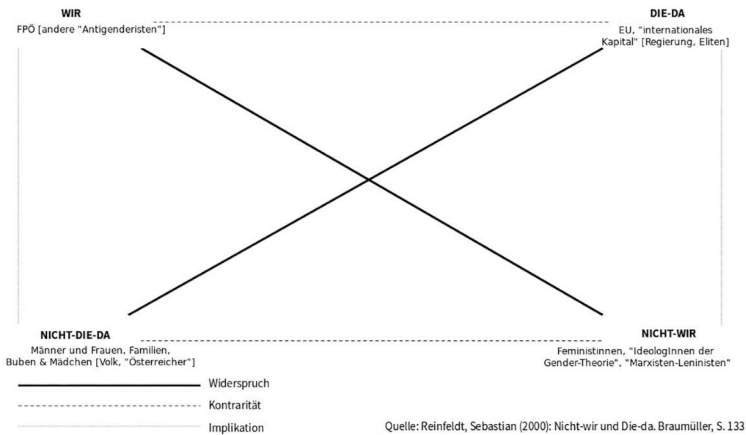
WIR
FPÖ [andere "Antigenderisten"]

DIE-DA
EU, "internationales Kapital" [Regierung, Eliten]

NICHT-DIE-DA
Männer und Frauen, Familien, Buben & Mädchen [Volk, "Österreicher"]

NICHT-WIR
Feministinnen, "IdeologInnen der Gender-Theorie", "Marxisten-Leninisten"

Widerspruch
Kontrarität
Implikation

Quelle: Reinfeldt, Sebastian (2000): Nicht-wir und Die-da. Braumüller, S. 133